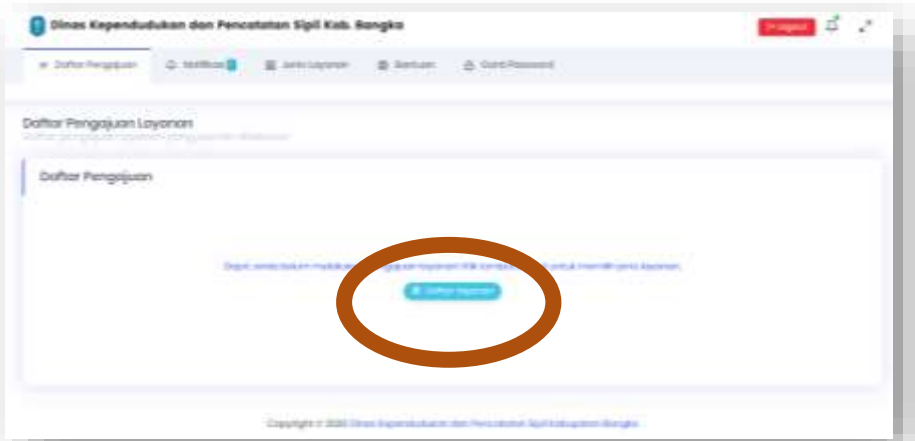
Dinas Kependudukan dan Pencatatan Sipil Kab. Bangka

Logout

Daftar Pengajuan
Notifikasi
Jenis Layanan
Bantuan
Ganti Password

Daftar Pengajuan Layanan
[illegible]

Daftar Pengajuan

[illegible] belum melakukan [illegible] layanan klik tombol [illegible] untuk memilih jenis layanan.

Daftar layanan

Copyright © 2020 Dinas Kependudukan dan Pencatatan Sipil Kabupaten Bangka